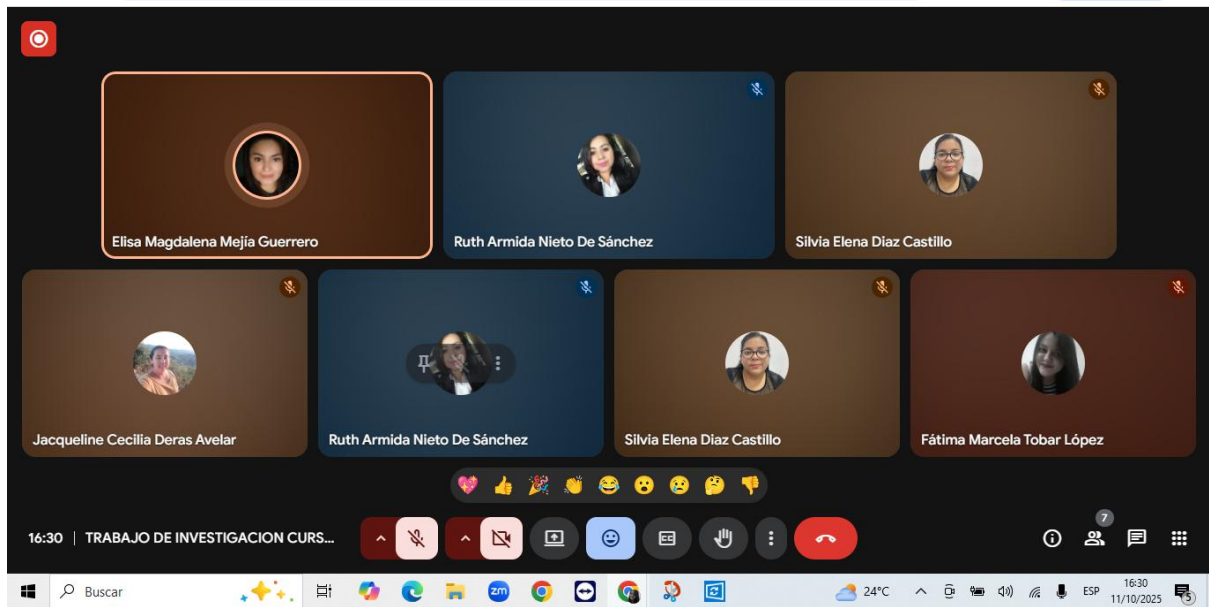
Elisa Magdalena Mejía Guerrero

Ruth Armida Nieto De Sánchez

Silvia Elena Diaz Castillo

Jacqueline Cecilia Deras Avelar

Ruth Armida Nieto De Sánchez

Silvia Elena Diaz Castillo

Fátima Marcela Tobar López

16:30 | TRABAJO DE INVESTIGACION CURS...

7

Buscar

24°C

ESP

16:30
11/10/2025